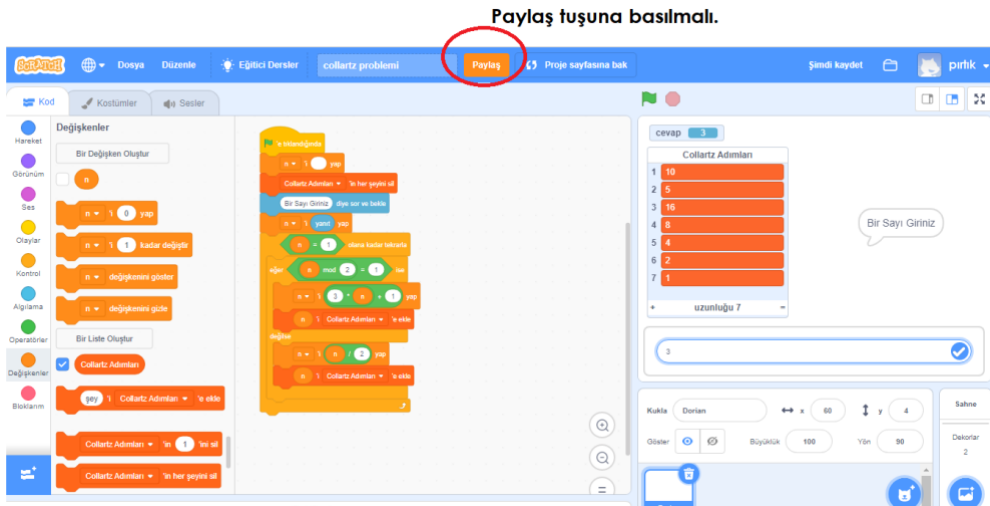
Paylaş tuşuna basılmalı.

SCRATCH Dosya Düzenle Eğitici Dersler collartz problemi Paylaş Proje sayfasına bak Şimdi kaydet pırlık

Kod Kostümler Sesler

Hareket Görünüm Ses Olaylar Kontrol Algılama Operatörler Değişkenler Bloklarım

Değişkenler
Bir Değişken Oluştur
n
n 'i 0 yap
n 'i 1 kadar değiştir
n değişkenini göster
n değişkenini gizle
Bir Liste Oluştur
Collartz Adımları
şey 'i Collartz Adımları 'e ekle
Collartz Adımları 'in 1 'ini sil
Collartz Adımları 'in her şeyini sil

tıklandığında
n 'i yap
Collartz Adımları 'in her şeyini sil
Bir Sayı Giriniz diye sor ve bekle
n 'i yanıt yap
n = 1 olana kadar tekrarla
eğer n mod 2 = 1 ise
n 'i 3 * n + 1 yap
n 'i Collartz Adımları 'e ekle
değilse
n 'i n / 2 yap
n 'i Collartz Adımları 'e ekle

cevap 3
Collartz Adımları
| | |
|---|---|
| 1 | 10 |
| 2 | 5 |
| 3 | 16 |
| 4 | 8 |
| 5 | 4 |
| 6 | 2 |
| 7 | 1 |
+ uzunluğu 7 =

Bir Sayı Giriniz

3

Kukla Dorian x 60 y 4
Göster Büyüklük 100 Yön 90
Sahne
Dekorlar 2